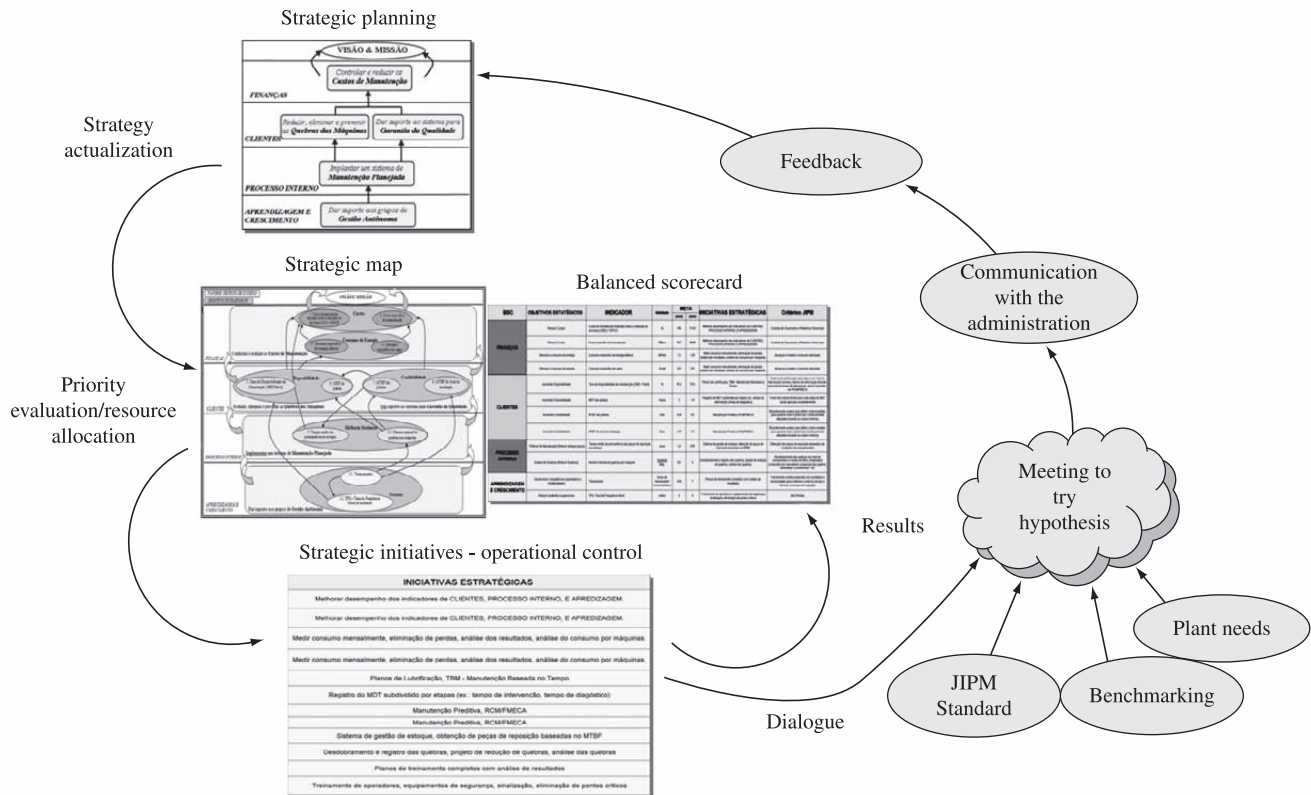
Strategic planning

VISÃO & MISSÃO

Controlar e reduzir os Custos de Manutenção

FINANÇAS

Reduzir, eliminar e prevenir as Quebras das Máquinas

Dar suporte ao sistema para Garantia da Qualidade

CLIENTES

Implantar um sistema de Manutenção Planejada

PROCESSO INTERNO

APRENDIZAGEM E CRESCIMENTO

Dar suporte aos grupos de Gestão Autônoma

Strategy actualization

Feedback

Strategic map

Balanced scorecard

| BSC | OBJETIVOS ESTRATÉGICOS | INDICADOR | Unidade | META | | INICIATIVAS ESTRATÉGICAS | Critérios JIPM |
|---|---|---|---|---|---|---|---|
| FINANÇAS | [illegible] | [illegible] | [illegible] | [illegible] | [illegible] | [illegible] | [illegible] |
| CLIENTES | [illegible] | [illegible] | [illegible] | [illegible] | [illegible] | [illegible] | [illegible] |
| PROCESSO INTERNO | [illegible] | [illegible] | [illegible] | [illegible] | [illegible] | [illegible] | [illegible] |
| APRENDIZAGEM E CRESCIMENTO | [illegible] | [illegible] | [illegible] | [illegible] | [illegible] | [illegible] | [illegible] |

Communication with the administration

Priority evaluation/resource allocation

Meeting to try hypothesis

Results

Strategic initiatives - operational control

| INICIATIVAS ESTRATÉGICAS |
|---|
| Melhorar desempenho dos indicadores de CLIENTES, PROCESSO INTERNO, E APREDIZAGEM. |
| Melhorar desempenho dos indicadores de CLIENTES, PROCESSO INTERNO, E APREDIZAGEM. |
| Medir consumo mensalmente, eliminação de perdas, análise dos resultados, análise do consumo por máquinas. |
| Medir consumo mensalmente, eliminação de perdas, análise dos resultados, análise do consumo por máquinas. |
| Planos de Lubrificação, TRM - Manutenção Baseada no Tempo |
| Registro do MDT subdividido por etapas (ex.: tempo de intervenção, tempo de diagnóstico) |
| Manutenção Preditiva, RCM/FMECA |
| Manutenção Preditiva, RCM/FMECA |
| Sistema de gestão de estoque, obtenção de peças de reposição baseadas no MTBF |
| Desdobramento e registro das quebras, projeto de redução de quebras, análise das quebras |
| Planos de treinamento completos com análise de resultados |
| Treinamento de operadores, equipamentos de segurança, sinalização, eliminação de pontos críticos |

Plant needs

JIPM Standard

Benchmarking

Dialogue